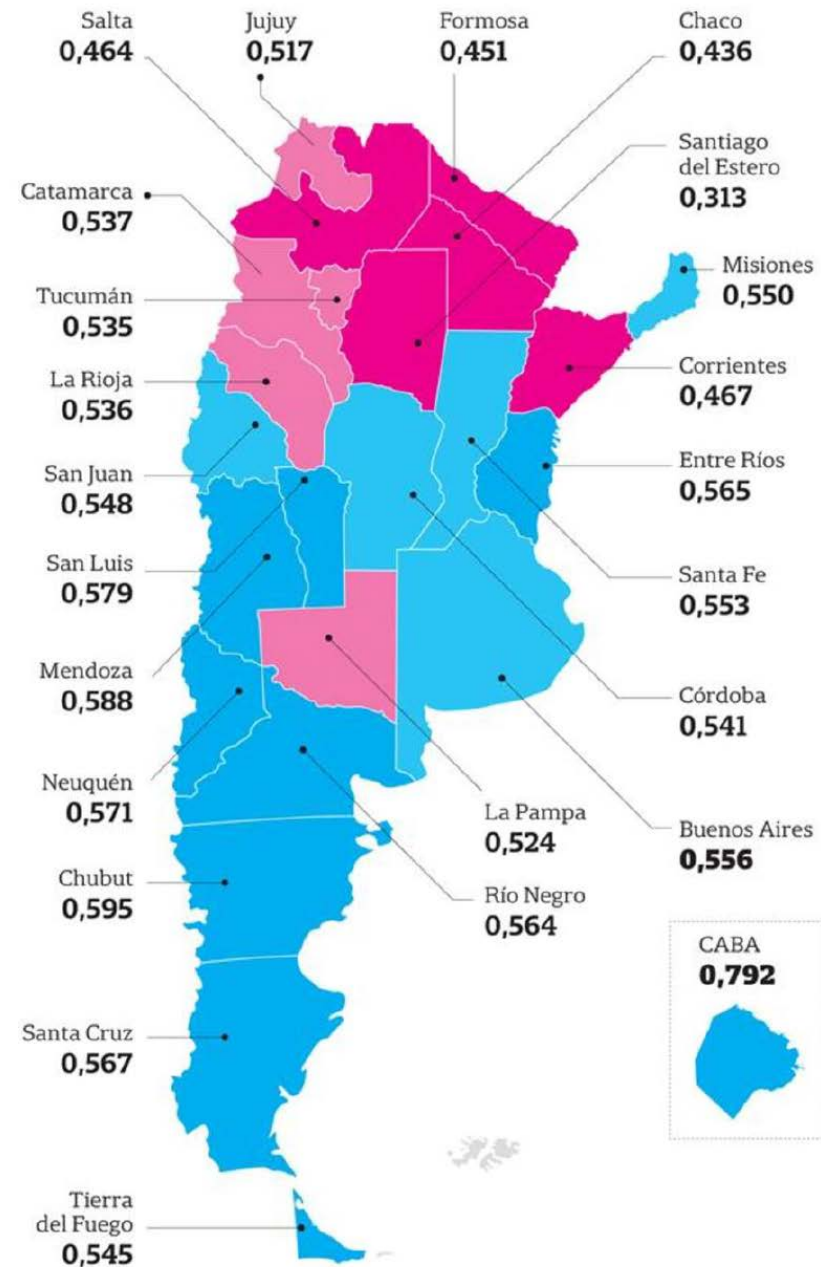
Salta
0,464

Jujuy
0,517

Formosa
0,451

Chaco
0,436

Santiago del Estero
0,313

Catamarca
0,537

Misiones
0,550

Tucumán
0,535

Corrientes
0,467

La Rioja
0,536

Entre Ríos
0,565

San Juan
0,548

San Luis
0,579

Santa Fe
0,553

Mendoza
0,588

Córdoba
0,541

Neuquén
0,571

La Pampa
0,524

Buenos Aires
0,556

Chubut
0,595

Río Negro
0,564

CABA
0,792

Santa Cruz
0,567

Tierra del Fuego
0,545